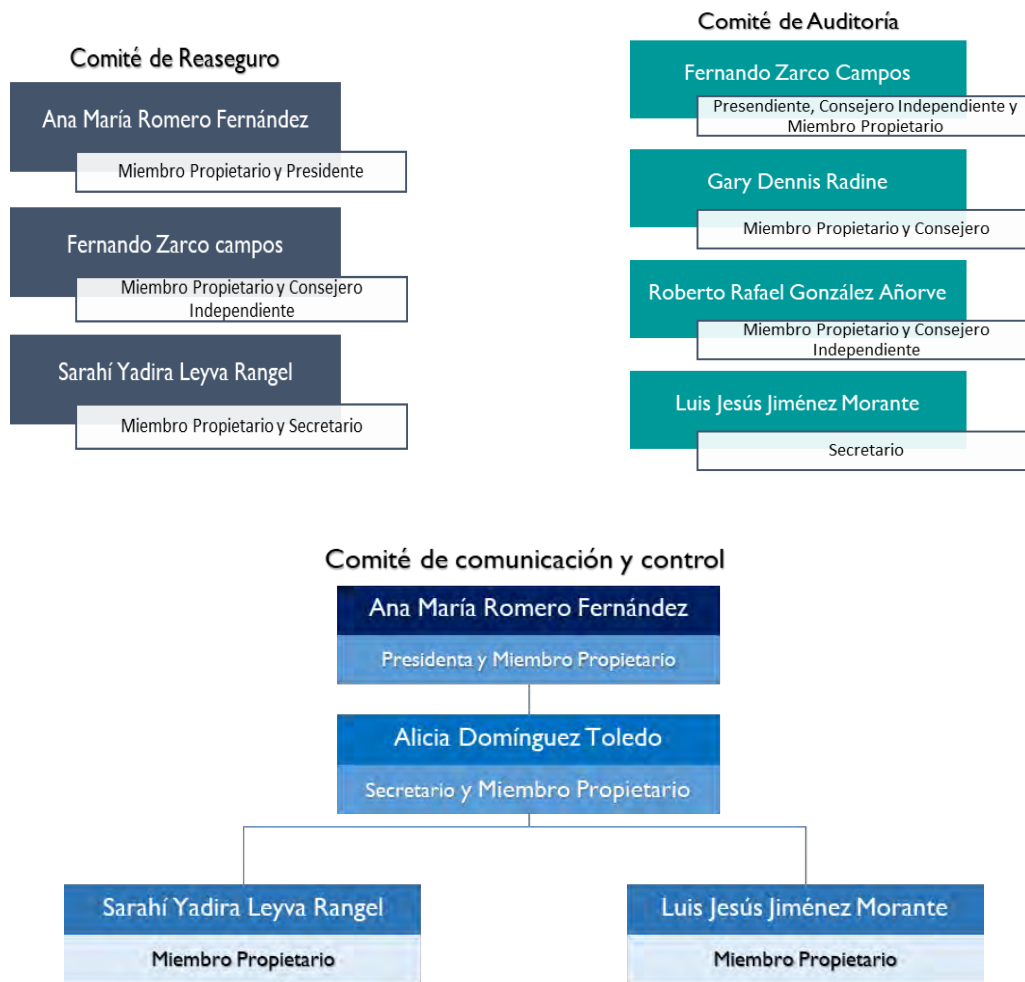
Comité de Reaseguro

Ana María Romero Fernández

Miembro Propietario y Presidente

Fernando Zarco campos

Miembro Propietario y Consejero Independiente

Sarahí Yadira Leyva Rangel

Miembro Propietario y Secretario

Comité de Auditoría

Fernando Zarco Campos

Presendiente, Consejero Independiente y Miembro Propietario

Gary Dennis Radine

Miembro Propietario y Consejero

Roberto Rafael González Añorve

Miembro Propietario y Consejero Independiente

Luis Jesús Jiménez Morante

Secretario

Comité de comunicación y control

Ana María Romero Fernández

Presidenta y Miembro Propietario

Alicia Domínguez Toledo

Secretario y Miembro Propietario

Sarahí Yadira Leyva Rangel

Miembro Propietario

Luis Jesús Jiménez Morante

Miembro Propietario